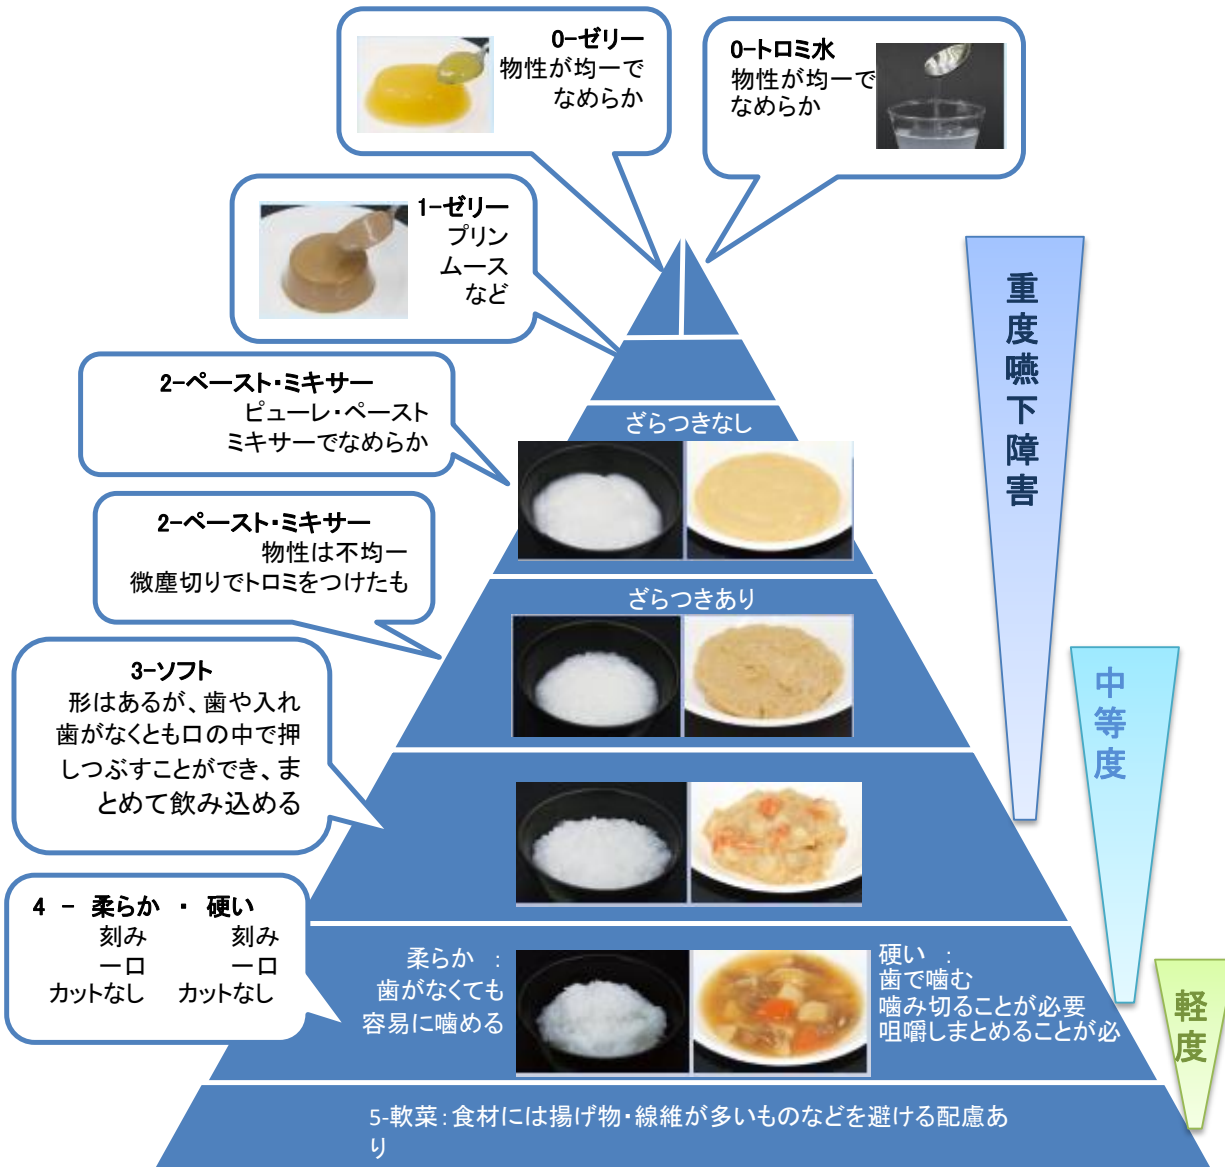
0-ゼリー
物性が均一で
なめらか

0-トロミ水
物性が均一で
なめらか

1-ゼリー
プリン
ムース
など

2-ペースト・ミキサー
ピューレ・ペースト
ミキサーでなめらか

2-ペースト・ミキサー
物性は不均一
微塵切りでトロミをつけたも

3-ソフト
形はあるが、歯や入れ歯がなくとも口の中で押しつぶすことができ、まとめて飲み込める

4 － 柔らか ・ 硬い
刻み　刻み
一口　一口
カットなし　カットなし

ざらつきなし

ざらつきあり

柔らか ：
歯がなくても
容易に噛める

硬い ：
歯で噛む
噛み切ることが必要
咀嚼しまとめることが必

5-軟菜：食材には揚げ物・線維が多いものなどを避ける配慮あり

重度嚥下障害

中等度

軽度